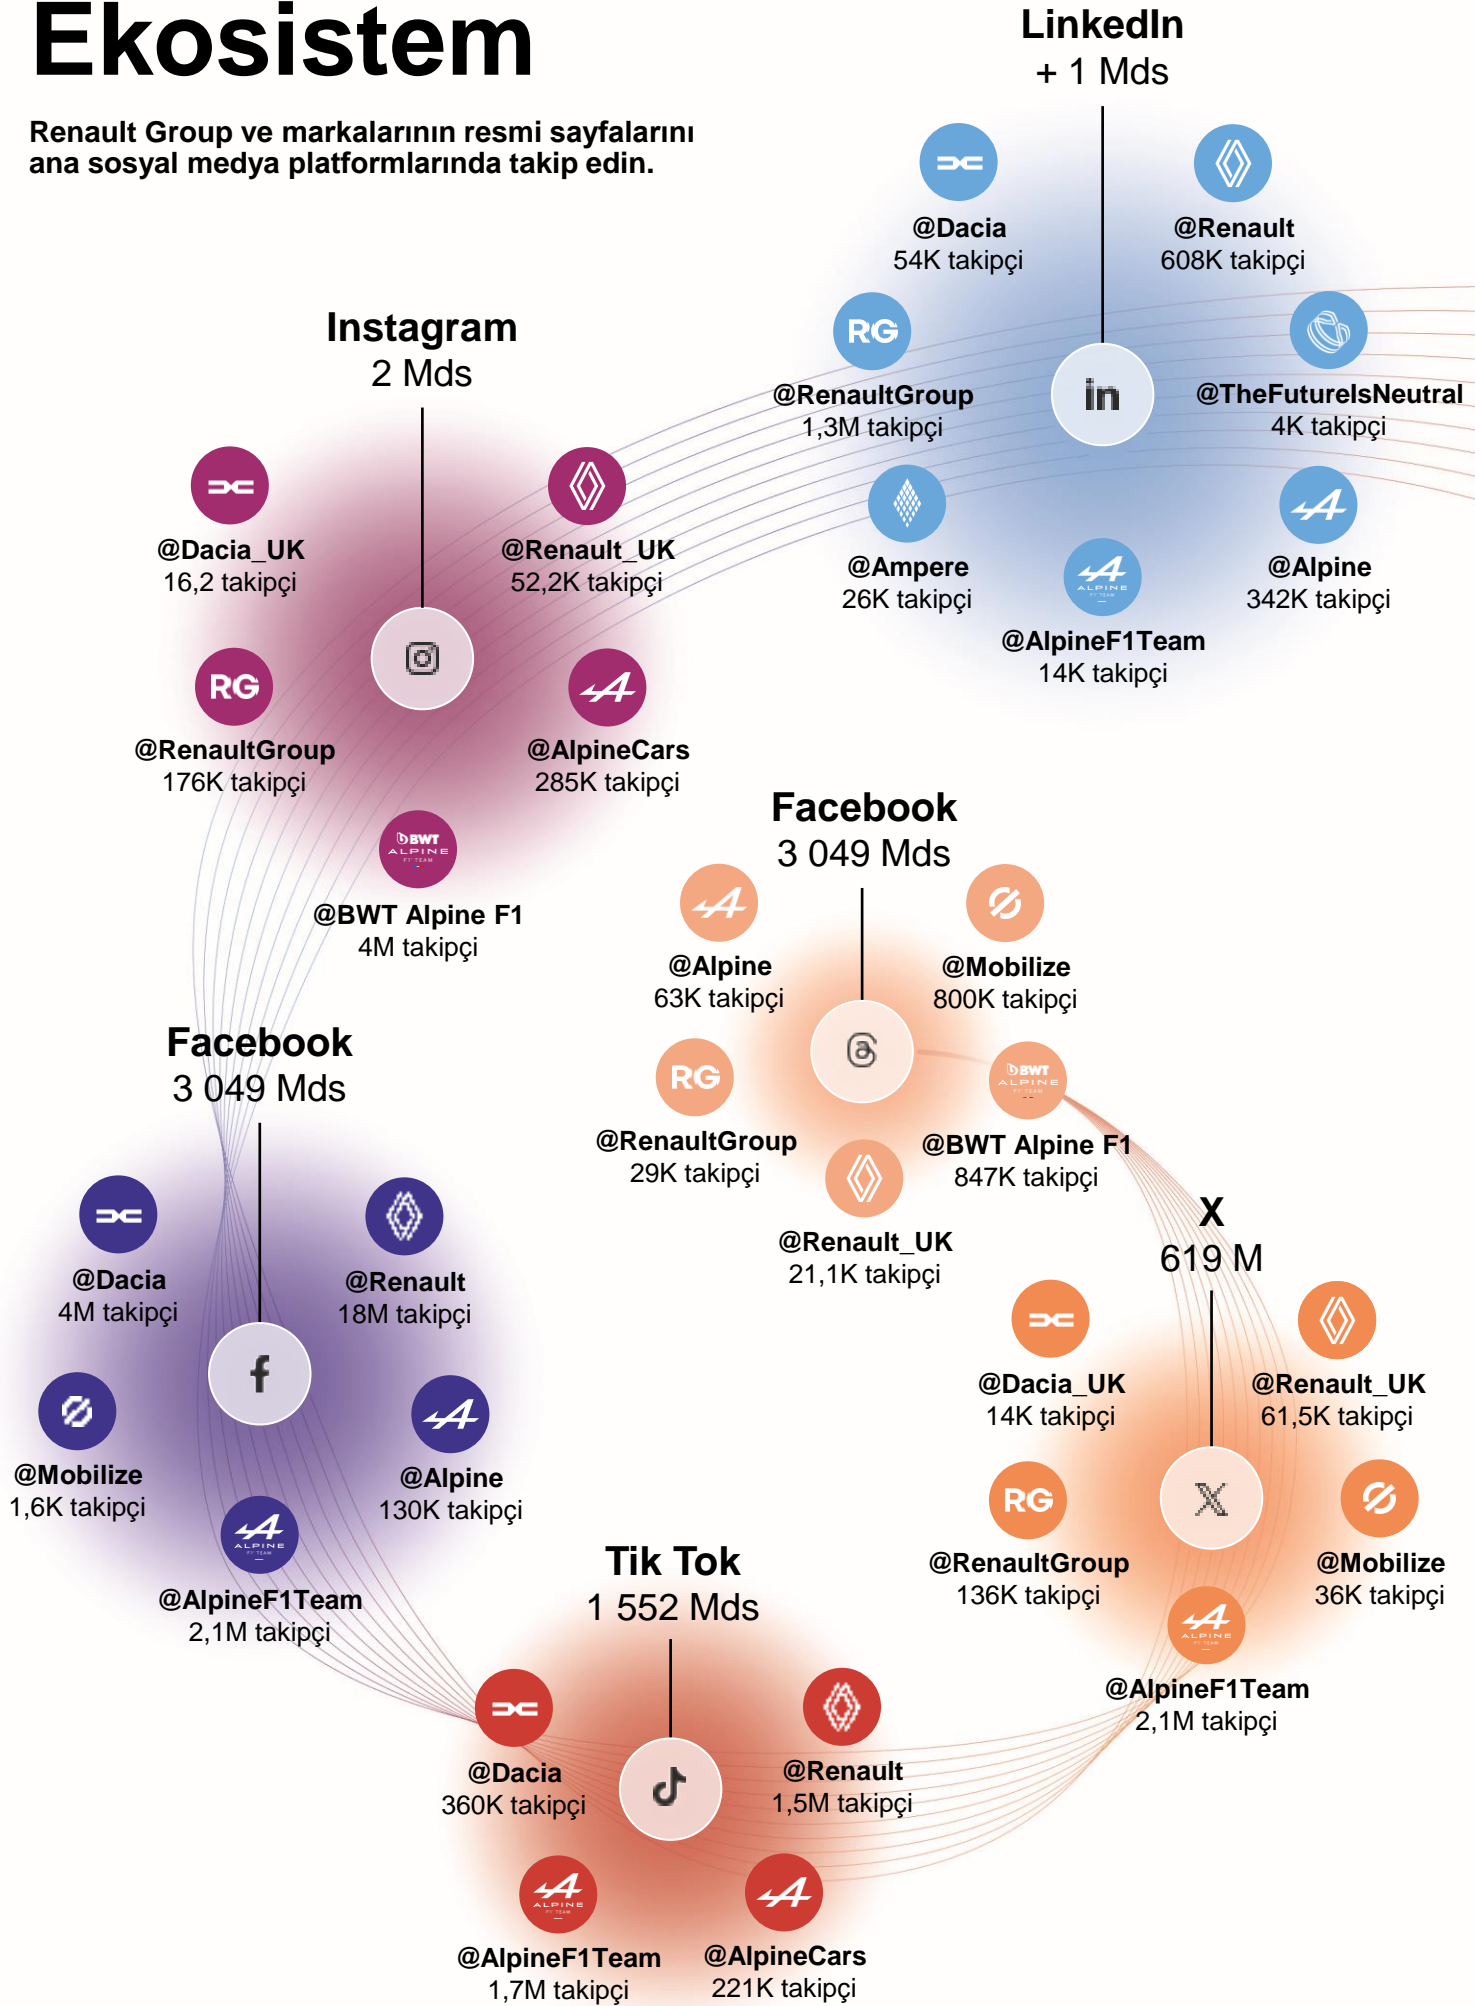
Ekosistem

Renault Group ve markalarının resmi sayfalarını ana sosyal medya platformlarında takip edin.

LinkedIn
+ 1 Mds

@Dacia
54K takipçi

@Renault
608K takipçi

@RenaultGroup
1,3M takipçi

@TheFutureIsNeutral
4K takipçi

@Ampere
26K takipçi

@AlpineF1Team
14K takipçi

@Alpine
342K takipçi

Instagram
2 Mds

@Dacia_UK
16,2 takipçi

@Renault_UK
52,2K takipçi

@RenaultGroup
176K takipçi

@AlpineCars
285K takipçi

@BWT Alpine F1
4M takipçi

Facebook
3 049 Mds

@Alpine
63K takipçi

@Mobilize
800K takipçi

@RenaultGroup
29K takipçi

@BWT Alpine F1
847K takipçi

@Renault_UK
21,1K takipçi

Facebook
3 049 Mds

@Dacia
4M takipçi

@Renault
18M takipçi

@Mobilize
1,6K takipçi

@Alpine
130K takipçi

@AlpineF1Team
2,1M takipçi

X
619 M

@Dacia_UK
14K takipçi

@Renault_UK
61,5K takipçi

@RenaultGroup
136K takipçi

@Mobilize
36K takipçi

@AlpineF1Team
2,1M takipçi

Tik Tok
1 552 Mds

@Dacia
360K takipçi

@Renault
1,5M takipçi

@AlpineF1Team
1,7M takipçi

@AlpineCars
221K takipçi